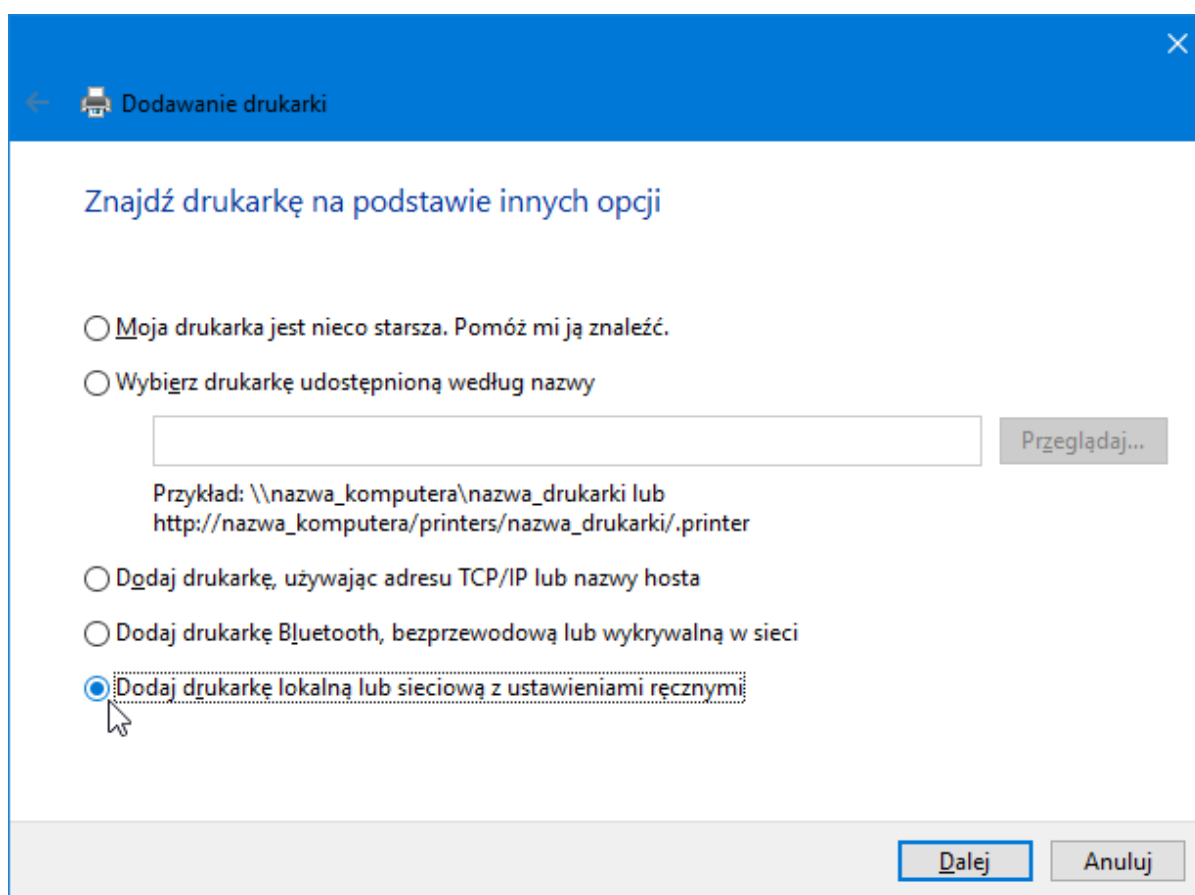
Dodawanie drukarki

Znajdź drukarkę na podstawie innych opcji

Moja drukarka jest nieco starsza. Pomóż mi ją znaleźć.

Wybierz drukarkę udostępnioną według nazwy

Przeglądaj...

Przykład: \\nazwa_komputera\nazwa_drukarki lub http://nazwa_komputera/printers/nazwa_drukarki/.printer

Dodaj drukarkę, używając adresu TCP/IP lub nazwy hosta

Dodaj drukarkę Bluetooth, bezprzewodową lub wykrywalną w sieci

Dodaj drukarkę lokalną lub sieciową z ustawieniami ręcznymi

Dalej Anuluj